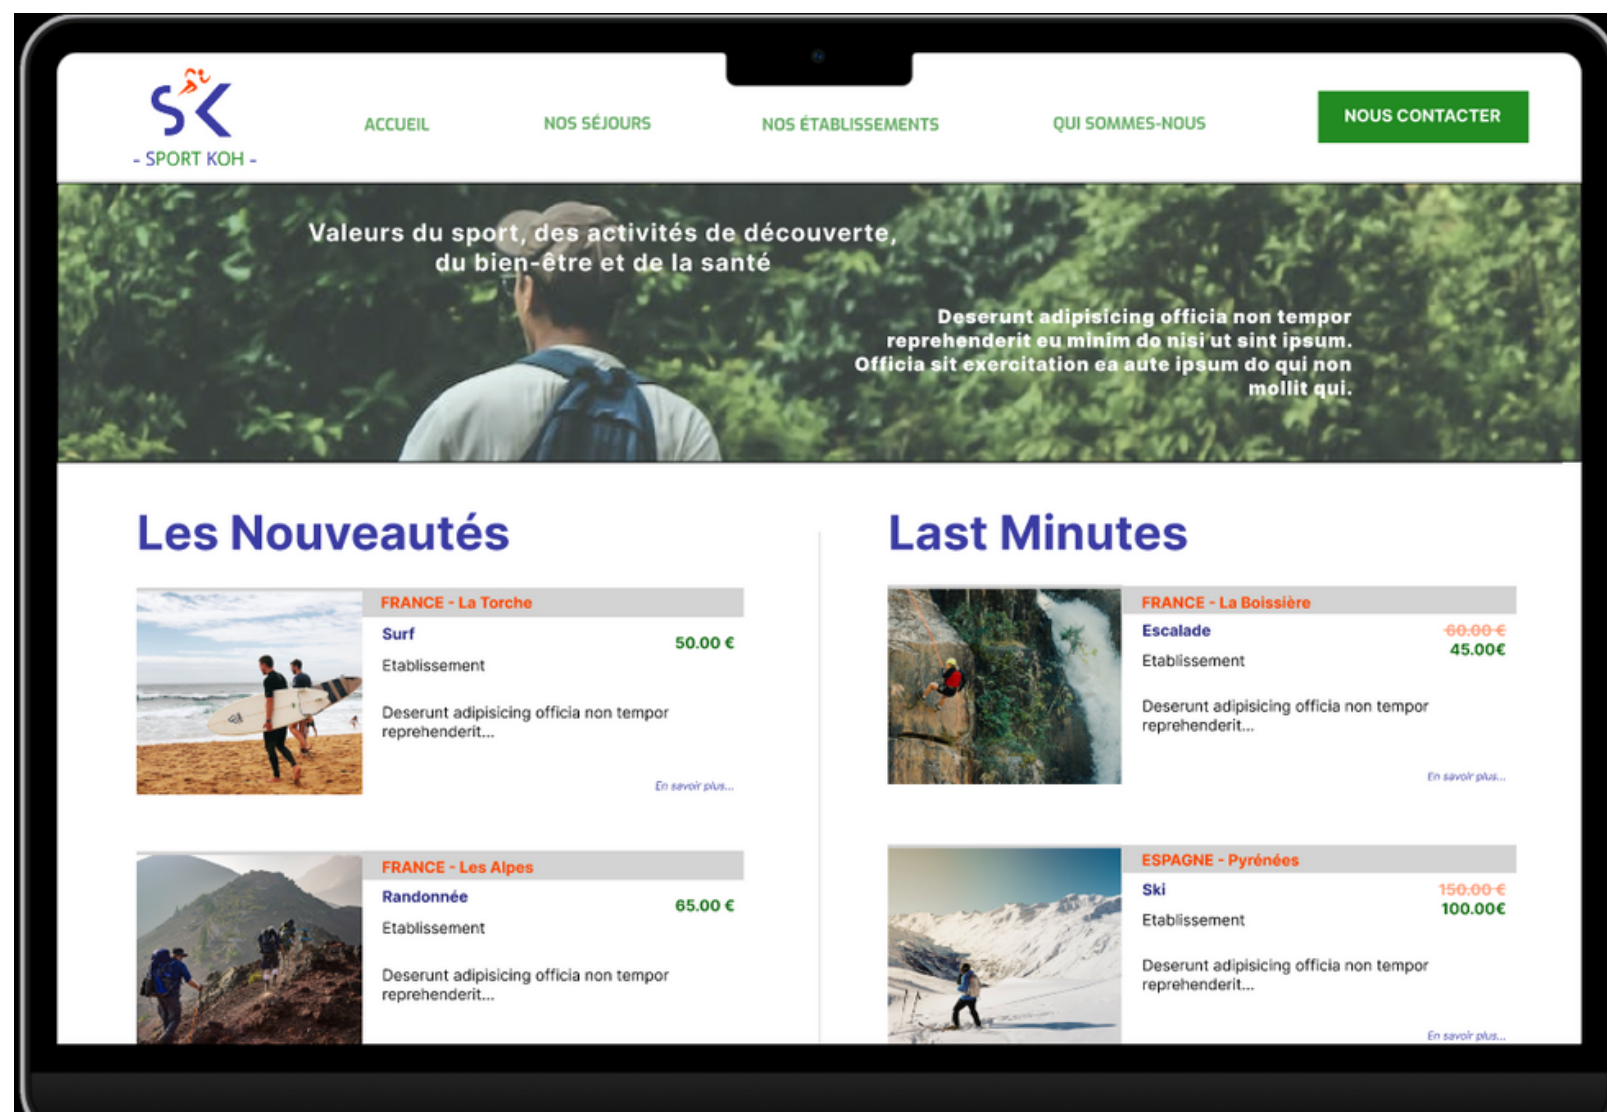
SK
- SPORT KOH -

ACCUEIL
NOS SÉJOURS
NOS ÉTABLISSEMENTS
QUI SOMMES-NOUS
NOUS CONTACTER

Valeurs du sport, des activités de découverte, du bien-être et de la santé

Deserunt adipisicing officia non tempor reprehenderit eu minim do nisi ut sint ipsum. Officia sit exercitation ea aute ipsum do qui non mollit qui.

Les Nouveautés

FRANCE - La Torche
Surf
50.00 €
Etablissement
Deserunt adipisicing officia non tempor reprehenderit...
En savoir plus...

FRANCE - Les Alpes
Randonnée
65.00 €
Etablissement
Deserunt adipisicing officia non tempor reprehenderit...

Last Minutes

FRANCE - La Boissière
Escalade
60.00 €
45.00€
Etablissement
Deserunt adipisicing officia non tempor reprehenderit...
En savoir plus...

ESPAGNE - Pyrénées
Ski
150.00 €
100.00€
Etablissement
Deserunt adipisicing officia non tempor reprehenderit...
En savoir plus...